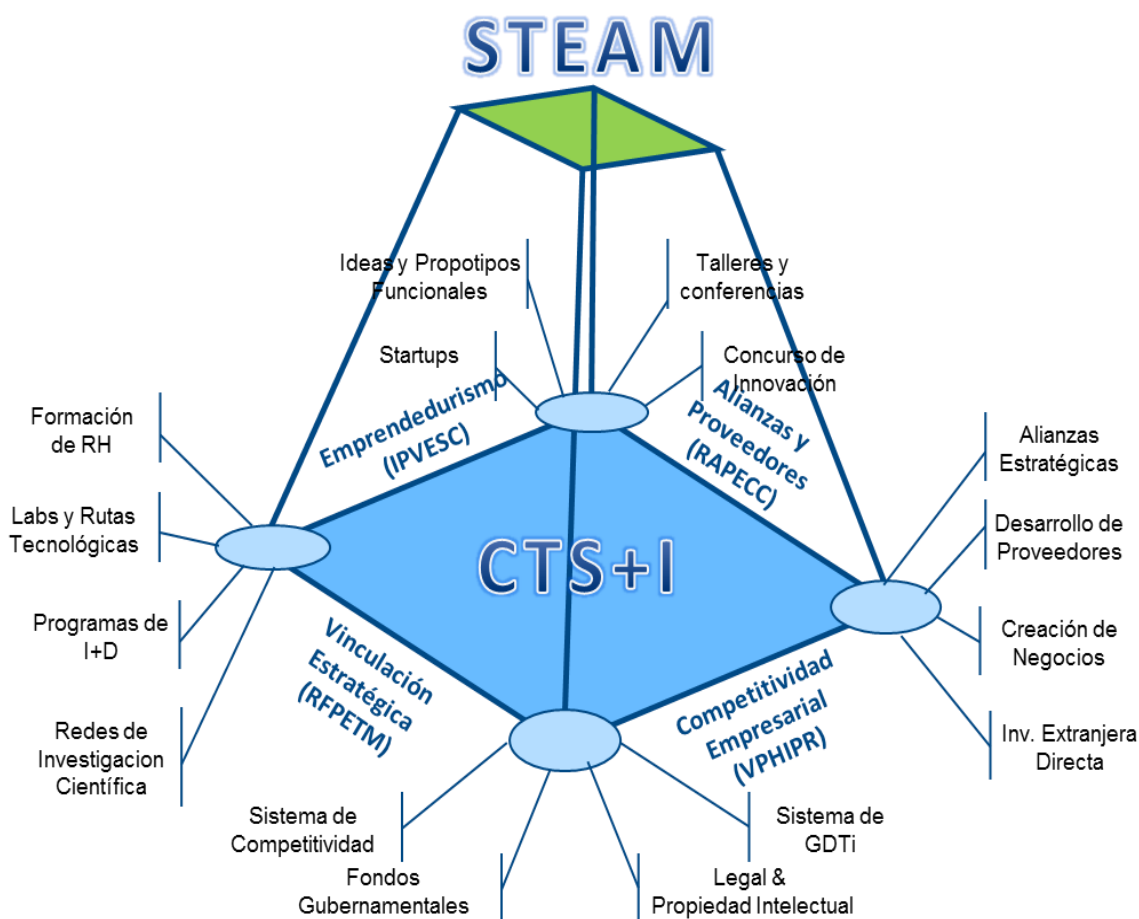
STEAM

Ideas y Propotipos Funcionales

Talleres y conferencias

Startups

Concurso de Innovación

Emprendedurismo (IPVESC)

Alianzas y Proveedores (RAPECC)

Formación de RH

Alianzas Estratégicas

Labs y Rutas Tecnológicas

Desarrollo de Proveedores

CTS+I

Creación de Negocios

Programas de I+D

Vinculación Estratégica (RFPETM)

Competitividad Empresarial (VPHIPR)

Redes de Investigacion Científica

Inv. Extranjera Directa

Sistema de Competitividad

Sistema de GDTi

Fondos Gubernamentales

Legal & Propiedad Intelectual